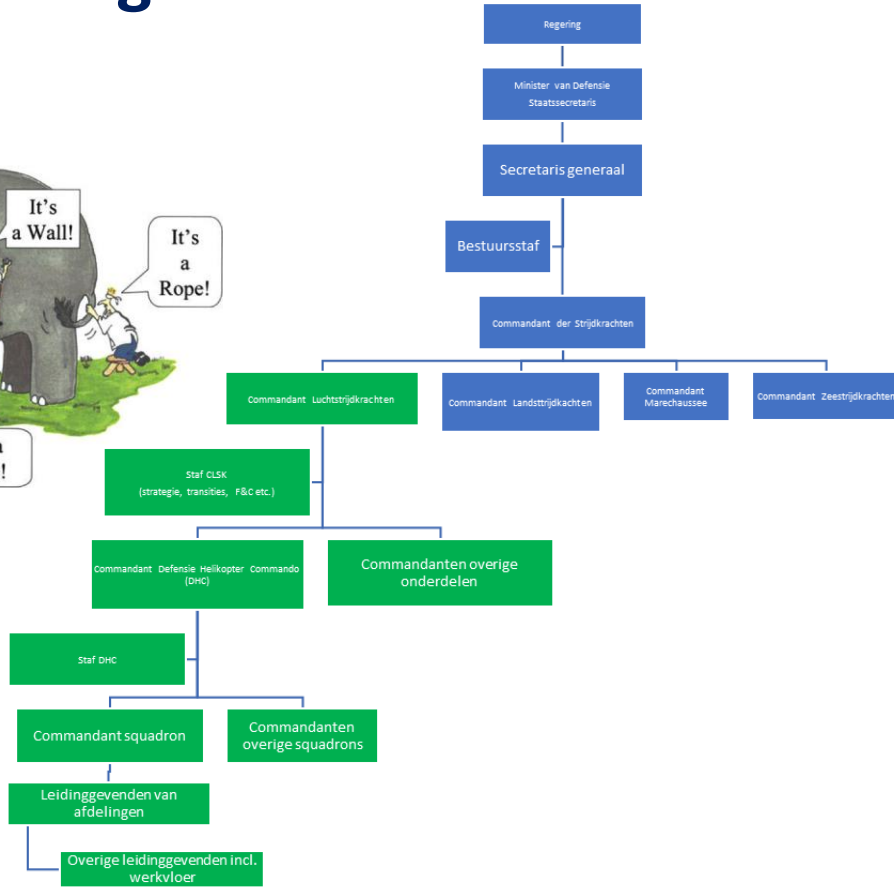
It's a Wall!

It's a Rope!

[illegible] !

Regering

Minister van Defensie Staatssecretaris

Secretaris generaal

Bestuursstaf

Commandant der Strijdkrachten

Commandant Luchtstrijdkrachten

Commandant Landsttrijdkachten

Commandant Marechaussee

Commandant Zeestrijdkrachten

Staf CLSK (strategie, transities, F&C etc.)

Commandant Defensie Helikopter Commando (DHC)

Commandanten overige onderdelen

Staf DHC

Commandant squadron

Commandanten overige squadrons

Leidinggevenden van afdelingen

Overige leidinggevenden incl. werkvloer